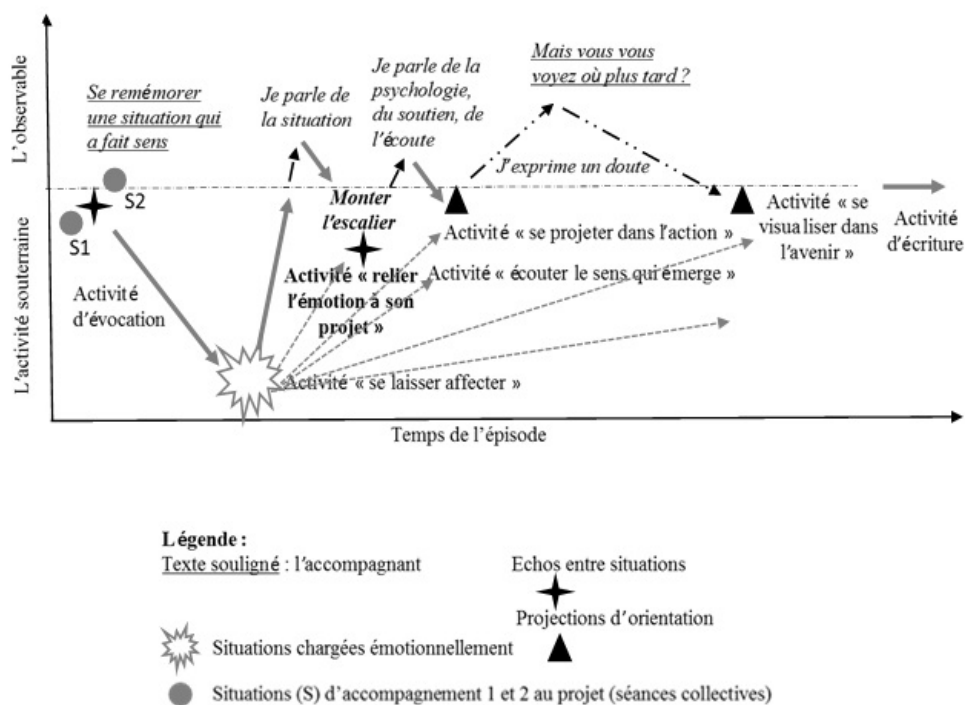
L'observable

L'activité souterraine

Se remémorer une situation qui a fait sens

S2

S1

Activité d'évocation

Je parle de la situation

Monter l'escalier

Activité « relier l'émotion à son projet »

Je parle de la psychologie, du soutien, de l'écoute

Mais vous vous voyez où plus tard ?

J'exprime un doute

Activité « se projeter dans l'action »

Activité « écouter le sens qui émerge »

Activité « se laisser affecter »

Activité « se visualiser dans l'avenir »

Activité d'écriture

Temps de l'épisode

Légende :
Texte souligné : l'accompagnant

Echos entre situations

Projections d'orientation

Situations chargées émotionnellement

Situations (S) d'accompagnement 1 et 2 au projet (séances collectives)